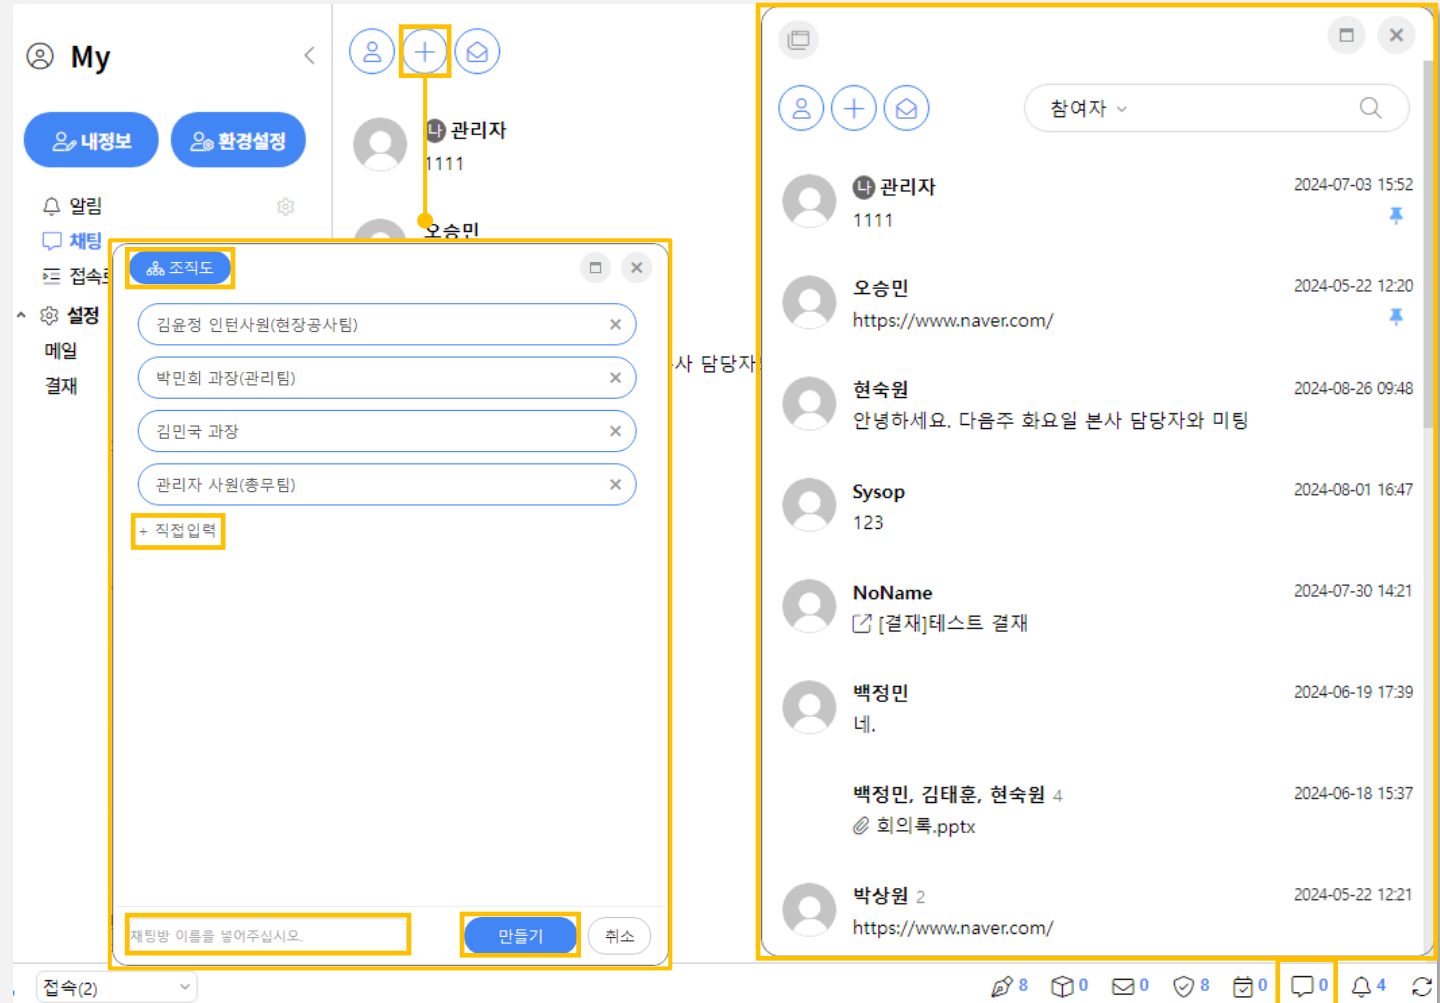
My

내정보
환경설정

알림
채팅
접속
설정
메일
결재

나 관리자
1111

오승민

사 담당자

조직도

김윤정 인턴사원(현장공사팀) ×
박민희 과장(관리팀) ×
김민국 과장 ×
관리자 사원(총무팀) ×
+ 직접입력

채팅방 이름을 넣어주십시오.
만들기
취소

참여자

나 관리자 2024-07-03 15:52
1111

오승민 2024-05-22 12:20
https://www.naver.com/

현숙원 2024-08-26 09:48
안녕하세요. 다음주 화요일 본사 담당자와 미팅

Sysop 2024-08-01 16:47
123

NoName 2024-07-30 14:21
[결재]테스트 결재

백정민 2024-06-19 17:39
네.

백정민, 김태훈, 현숙원 4 2024-06-18 15:37
회의록.pptx

박상원 2 2024-05-22 12:21
https://www.naver.com/

접속(2)

8 0 0 8 0 0 4